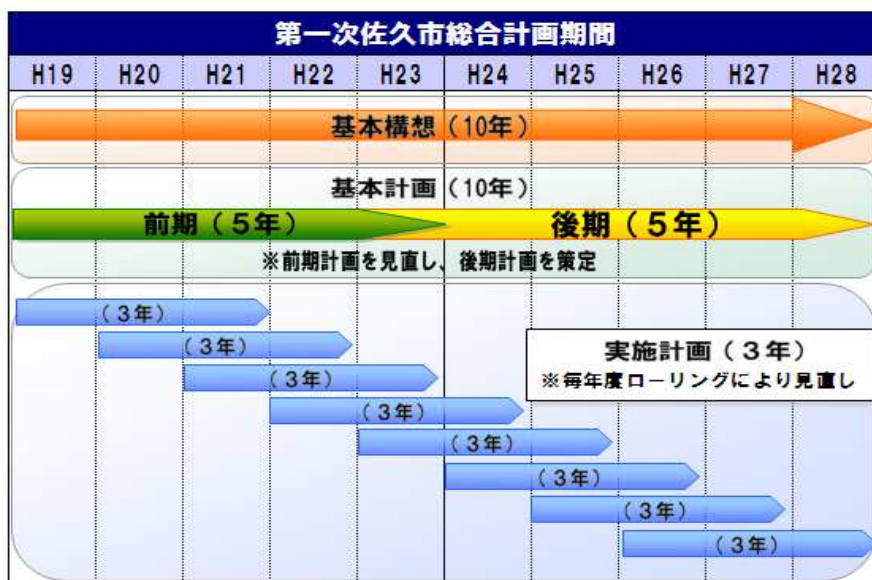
第一次佐久市総合計画期間

| H19 | H20 | H21 | H22 | H23 | H24 | H25 | H26 | H27 | H28 |
|---|---|---|---|---|---|---|---|---|---|

基本構想（10年）

基本計画（10年）

前期（５年）

後期（５年）

※前期計画を見直し、後期計画を策定

（３年）
（３年）
（３年）
（３年）
（３年）
（３年）
（３年）
（３年）

実施計画（３年）
※毎年度ローリングにより見直し